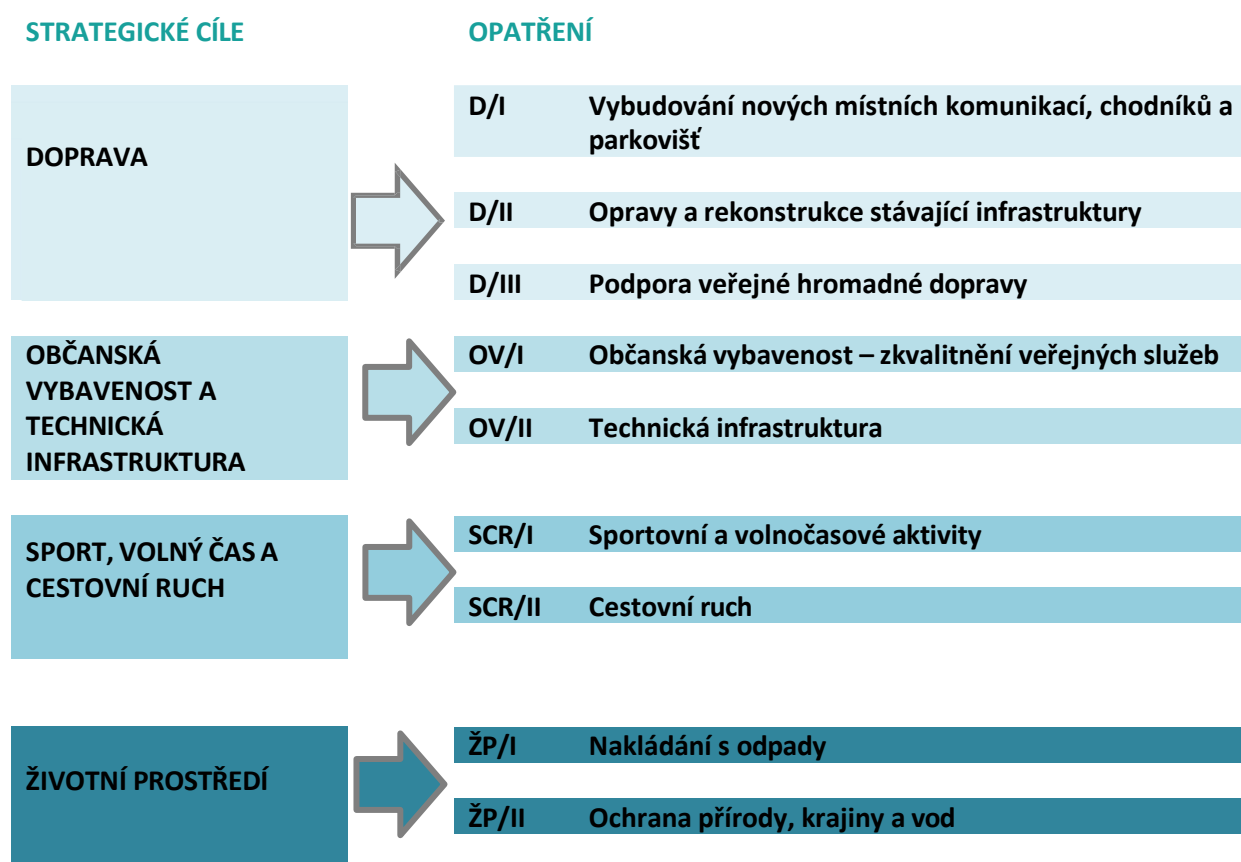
STRATEGICKÉ CÍLE

OPATŘENÍ

DOPRAVA

D/I Vybudování nových místních komunikací, chodníků a parkovišť

D/II Opravy a rekonstrukce stávající infrastruktury

D/III Podpora veřejné hromadné dopravy

OBČANSKÁ VYBAVENOST A TECHNICKÁ INFRASTRUKTURA

OV/I Občanská vybavenost – zkvalitnění veřejných služeb

OV/II Technická infrastruktura

SPORT, VOLNÝ ČAS A CESTOVNÍ RUCH

SCR/I Sportovní a volnočasové aktivity

SCR/II Cestovní ruch

ŽIVOTNÍ PROSTŘEDÍ

ŽP/I Nakládání s odpady

ŽP/II Ochrana přírody, krajiny a vod